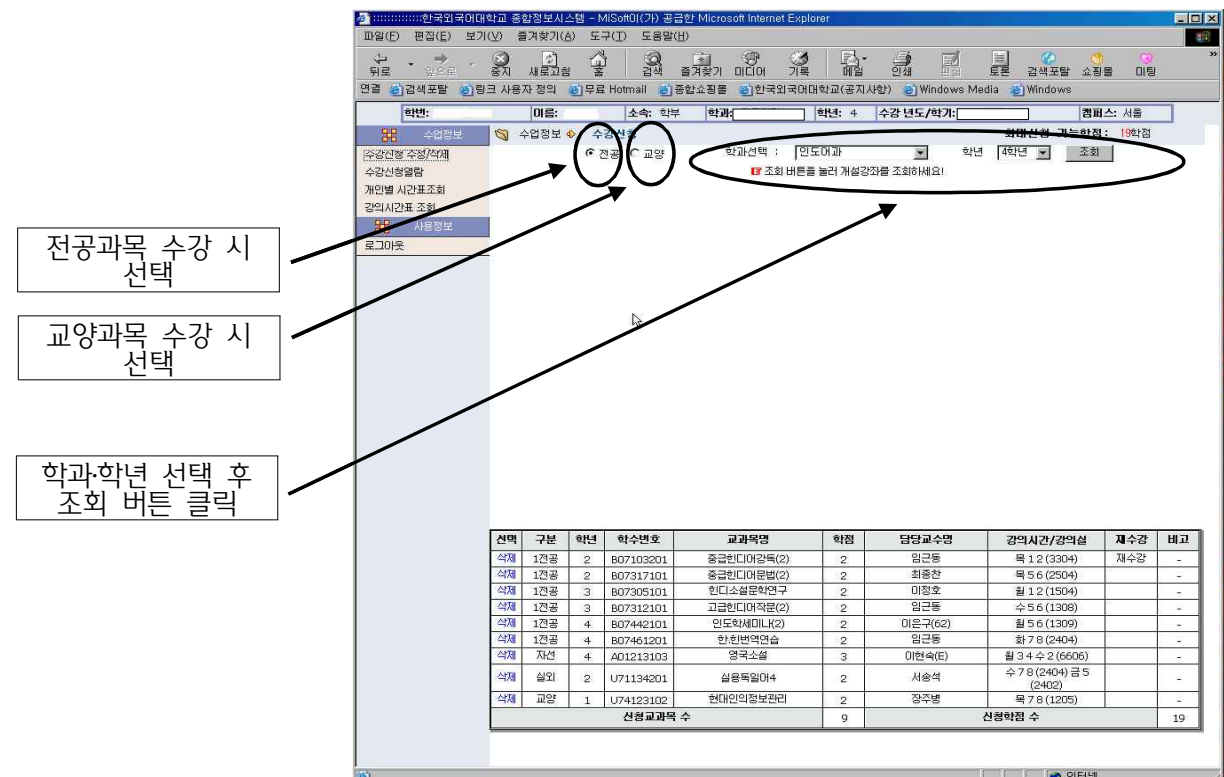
:::::::::::::한국외국어대학교 종합정보시스템 - MiSoft이(가) 공급한 Microsoft Internet Explorer

파일(F) 편집(E) 보기(V) 즐겨찾기(A) 도구(T) 도움말(H)

뒤로 앞으로 중지 새로고침 홈 검색 즐겨찾기 미디어 기록 메일 인쇄 편집 토론 검색포탈 쇼핑몰 미팅

연결 검색포탈 링크 사용자 정의 무료 Hotmail 종합쇼핑몰 한국외국어대학교(공지사항) Windows Media Windows

학번: 이름: 소속: 학부 학과: 학년: 4 수강 년도/학기: 캠퍼스: 서울

수업정보 수업정보 수강신청 최대신청 가능학점 : 19학점

수강신청 추가/삭제
수강신청열람
개인별 시간표조회
강의시간표 조회
사용정보
로그아웃

전공 교양 학과선택 : 인도어과 학년 4학년 조회

조회 버튼을 눌러 개설강좌를 조회하세요!

전공과목 수강 시 선택

교양과목 수강 시 선택

학과·학년 선택 후 조회 버튼 클릭

| 선택 | 구분 | 학년 | 학수번호 | 교과목명 | 학점 | 담당교수명 | 강의시간/강의실 | 재수강 | 비고 |
|---|---|---|---|---|---|---|---|---|---|
| 삭제 | 1전공 | 2 | B07103201 | 중급힌디어강독(2) | 2 | 임근동 | 목 1 2 (3304) | 재수강 | - |
| 삭제 | 1전공 | 2 | B07317101 | 중급힌디어문법(2) | 2 | 최종찬 | 목 5 6 (2504) | | - |
| 삭제 | 1전공 | 3 | B07305101 | 힌디소설문학연구 | 2 | 이정호 | 월 1 2 (1504) | | - |
| 삭제 | 1전공 | 3 | B07312101 | 고급힌디어작문(2) | 2 | 임근동 | 수 5 6 (1308) | | - |
| 삭제 | 1전공 | 4 | B07442101 | 인도학세미나(2) | 2 | 이은구(62) | 월 5 6 (1309) | | - |
| 삭제 | 1전공 | 4 | B07461201 | 한.힌번역연습 | 2 | 임근동 | 화 7 8 (2404) | | - |
| 삭제 | 자선 | 4 | A01213103 | 영국소설 | 3 | 이현숙(E) | 월 3 4 수 2 (6606) | | - |
| 삭제 | 실외 | 2 | U71134201 | 실용독일어4 | 2 | 서송석 | 수 7 8 (2404) 금 5 (2402) | | - |
| 삭제 | 교양 | 1 | U74123102 | 현대인의정보관리 | 2 | 장주병 | 목 7 8 (1205) | | - |
| 신청교과목 수 | | | | | 9 | 신청학점 수 | | | 19 |

인터넷